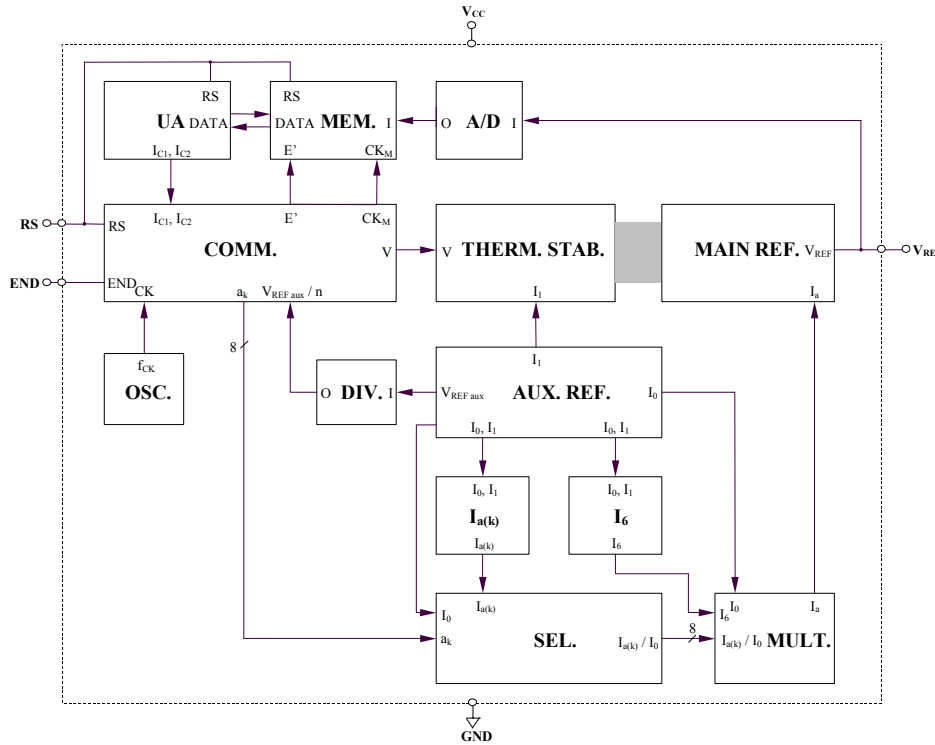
$V_{CC}$

RS

UA DATA

$I_{C1}$, $I_{C2}$

RS

DATA MEM. I

E'

$CK_M$

O A/D I

RS

END

RS

$I_{C1}$, $I_{C2}$

E'

$CK_M$

COMM.

V

END CK

$a_k$

$V_{REF\ aux}$ / n

V THERM. STAB.

$I_1$

MAIN REF. $V_{REF}$

$I_a$

$V_{RE}$

8

$f_{CK}$

OSC.

O DIV. I

$I_1$

$V_{REF\ aux}$ AUX. REF. $I_0$

$I_0$, $I_1$

$I_0$, $I_1$

$I_0$, $I_1$

$I_{a(k)}$

$I_{a(k)}$

$I_0$, $I_1$

$I_6$

$I_6$

$I_0$

$I_{a(k)}$

$a_k$

SEL.

$I_{a(k)}$ / $I_0$

8

$I_0$

$I_a$

$I_6$

$I_{a(k)}$ / $I_0$ MULT.

GND